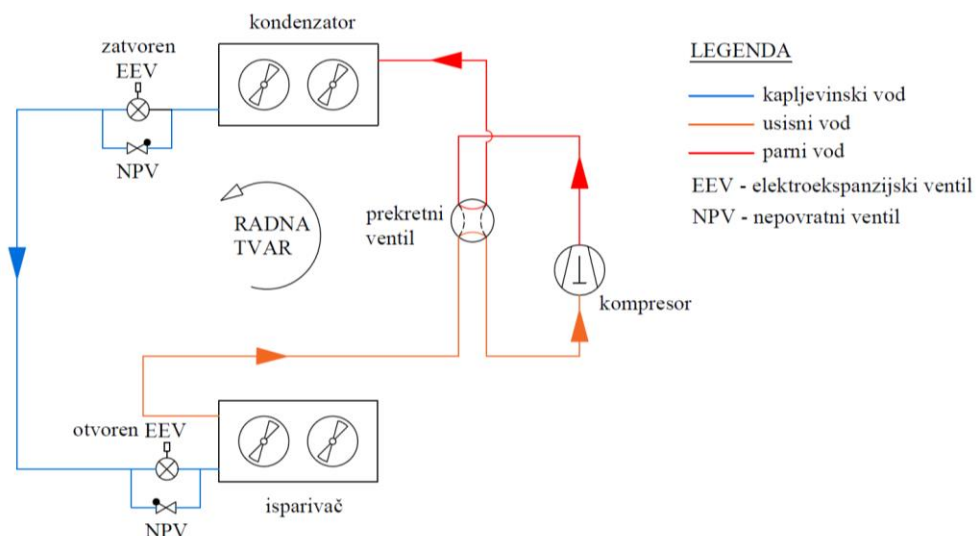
kondenzator

zatvoren EEV

NPV

RADNA TVAR

prekretni ventil

kompresor

otvoren EEV

NPV

isparivač

LEGENDA

kapljevinski vod

usisni vod

parni vod

EEV - elektroekspanzijski ventil

NPV - nepovratni ventil